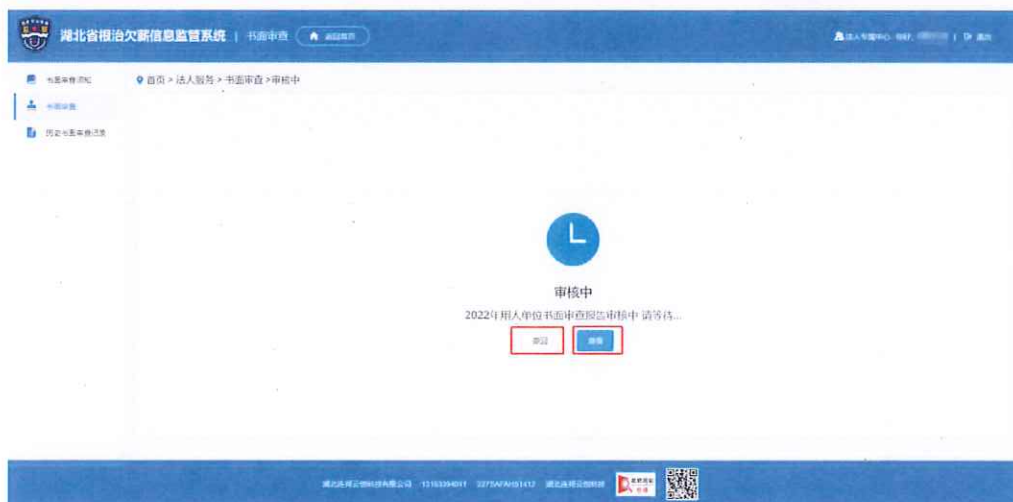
湖北省根治欠薪信息监管系统 | 书面审查 返回首页

法人专属中心, 你好, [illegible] | 退出

书面审查须知
书面审查
历史书面审查记录

首页 > 法人服务 > 书面审查 > 审核中

审核中

2022年用人单位书面审查报告审核中 请等待...

撤回 查看

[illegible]